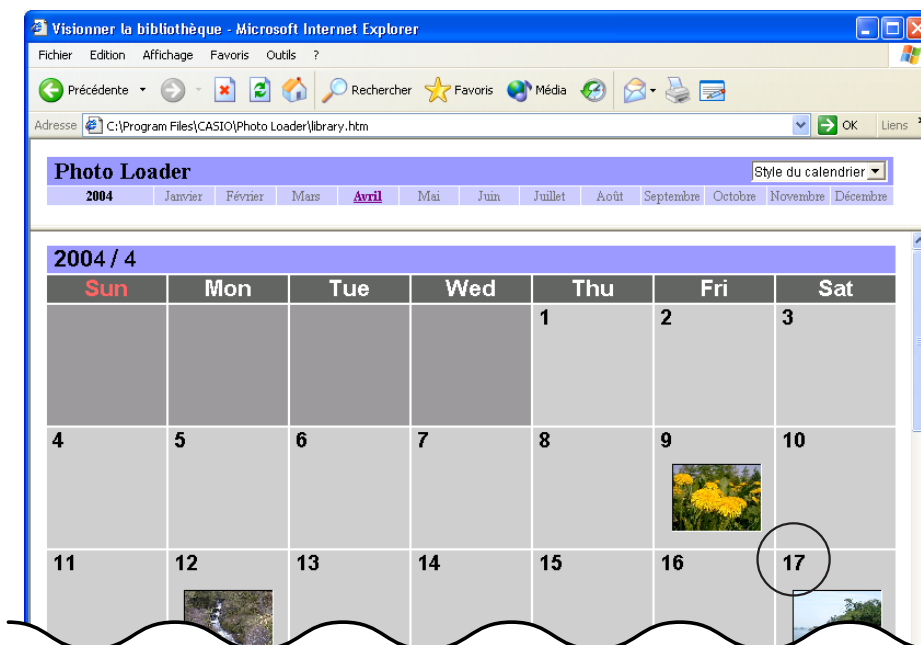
Visionner la bibliothèque - Microsoft Internet Explorer

Fichier Edition Affichage Favoris Outils ?

Précédente Rechercher Favoris Média

Adresse C:\Program Files\CASIO\Photo Loader\library.htm OK Liens

Photo Loader

Style du calendrier

2004 Janvier Février Mars Avril Mai Juin Juillet Août Septembre Octobre Novembre Décembre

2004 / 4

| Sun | Mon | Tue | Wed | Thu | Fri | Sat |
|---|---|---|---|---|---|---|
| | | | | 1 | 2 | 3 |
| 4 | 5 | 6 | 7 | 8 | 9 | 10 |
| 11 | 12 | 13 | 14 | 15 | 16 | 17 |